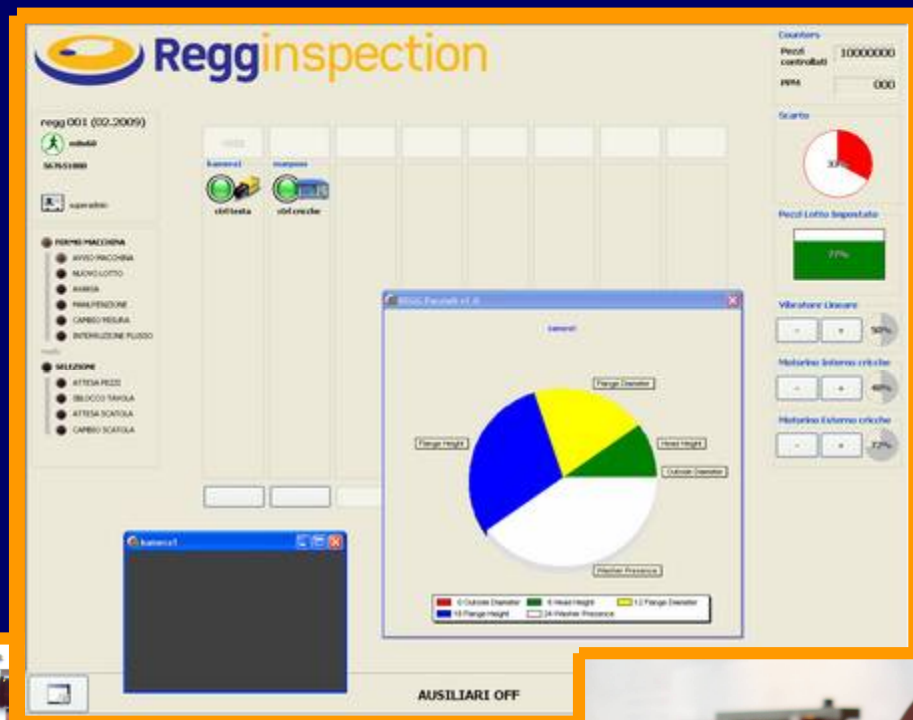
Regginspection

Counters
Pezzi controllati 10000000
PPM 000

Scarto
33%

Pezzi Lotto Impostato
77%

Vibratore Lineare
- + 50%

Motorino Interno cricche
- + 40%

Motorino Esterno cricche
- + 72%

regg.001 (02.2009)
mfn60
56765000
superadmin

FERMO MACCHINA
AVVIO MACCHINA
NUOVO LOTTO
AVARIA
MANUTENZIONE
CAMBIO MISURA
INTERRUZIONE FLUSSO

SELEZIONE
ATTESA PEZZI
SBLOCCO TAVOLA
ATTESA SCATOLA
CAMBIO SCATOLA

kamera1
ctrl testa
marposs
ctrl cricche

REGG Pezzetti v1.0
kamera1

Flange Diameter
Head Height
Outside Diameter
Flange Height
Washer Presence

0 Outside Diameter
6 Head Height
12 Flange Diameter
18 Flange Height
24 Washer Presence

kamera1

AUSILIARI OFF